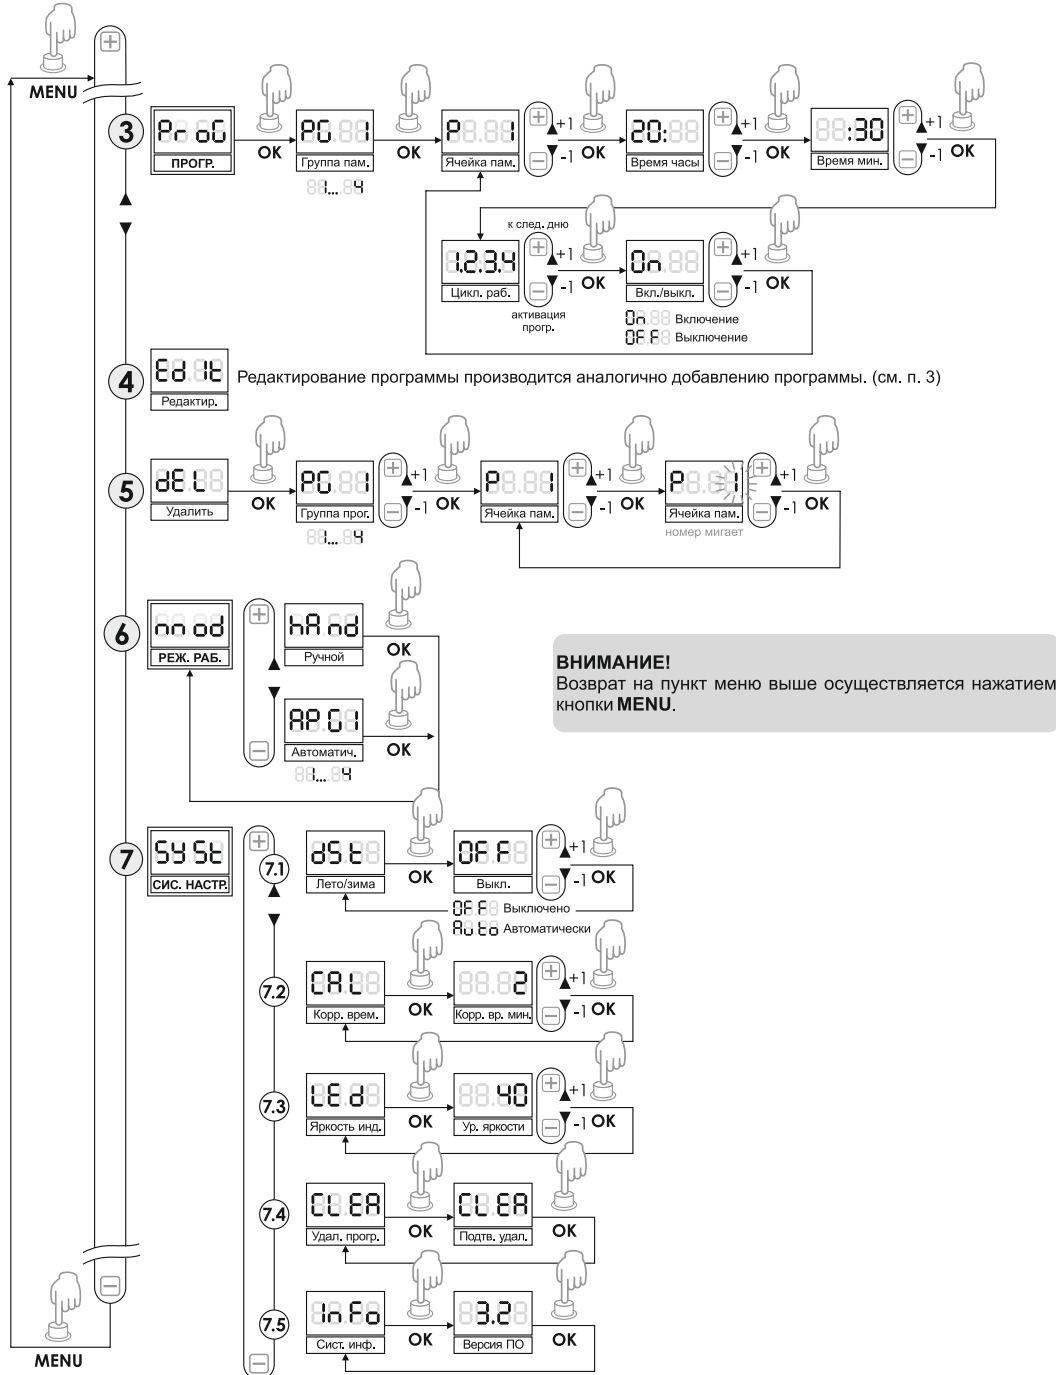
MENU

3

Pr oG
ПРОГР.
OK
PG 1
Группа пам.
1... 4
OK
P 1
Ячейка пам.
+1
-1
OK
20:
Время часы
+1
-1
OK
:30
Время мин.
+1
-1
OK

к след. дню
1.2.3.4
Цикл. раб.
+1
-1
OK
активация прогр.
On
Вкл./выкл.
+1
-1
OK
On Включение
OFF Выключение

4

Ed It
Редактир.
Редактирование программы производится аналогично добавлению программы. (см. п. 3)

5

dEL
Удалить
OK
PG 1
Группа прог.
1... 4
+1
-1
OK
P 1
Ячейка пам.
+1
-1
OK
P 1
Ячейка пам.
номер мигает
+1
-1
OK

6

mod
РЕЖ. РАБ.
hAnd
Ручной
OK
APG1
Автоматич.
1... 4
OK

ВНИМАНИЕ!
Возврат на пункт меню выше осуществляется нажатием кнопки MENU.

7

SYSt
СИС. НАСТР.

7.1
dSt
Лето/зима
OK
OFF
Выкл.
+1
-1
OK
OFF Выключено
AutO Автоматически

7.2
CAL
Корр. врем.
OK
2
Корр. вр. мин.
+1
-1
OK

7.3
LEd
Яркость инд.
OK
40
Ур. яркости
+1
-1
OK

7.4
CLEA
Удал. прогр.
OK
CLEA
Подтв. удал.
OK

7.5
InFo
Сист. инф.
OK
3.2
Версия ПО
OK

MENU